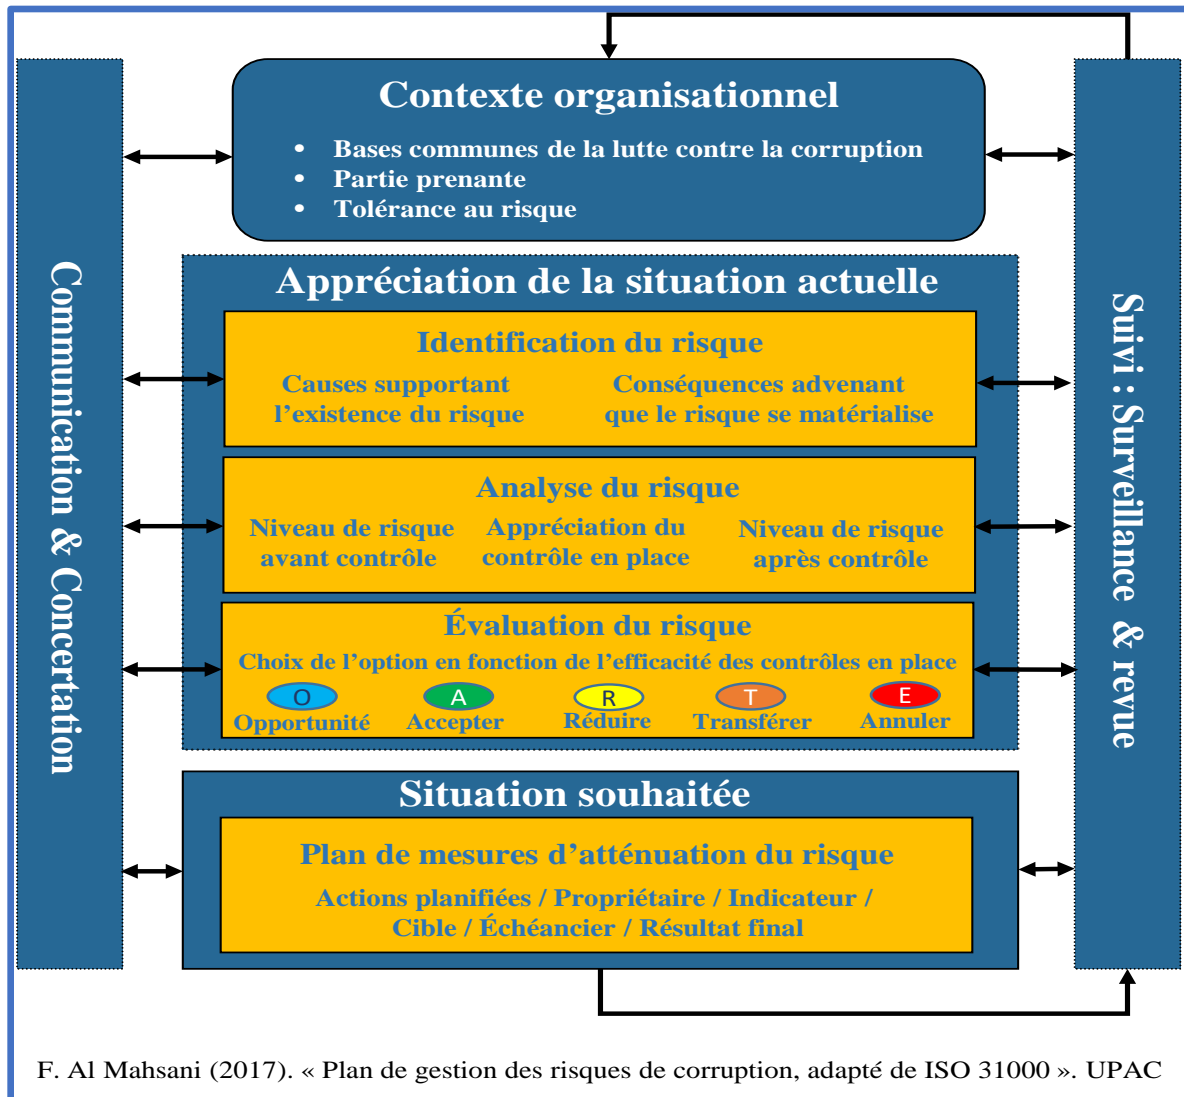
Communication & Concertation

Contexte organisationnel

- Bases communes de la lutte contre la corruption
- Partie prenante
- Tolérance au risque

Appréciation de la situation actuelle

Identification du risque

Causes supportant l'existence du risque

Conséquences advenant que le risque se matérialise

Analyse du risque

Niveau de risque avant contrôle

Appréciation du contrôle en place

Niveau de risque après contrôle

Évaluation du risque

Choix de l'option en fonction de l'efficacité des contrôles en place

O Opportunité

A Accepter

R Réduire

T Transférer

E Annuler

Situation souhaitée

Plan de mesures d'atténuation du risque

Actions planifiées / Propriétaire / Indicateur / Cible / Échéancier / Résultat final

Suivi : Surveillance & revue

F. Al Mahsani (2017). « Plan de gestion des risques de corruption, adapté de ISO 31000 ». UPAC